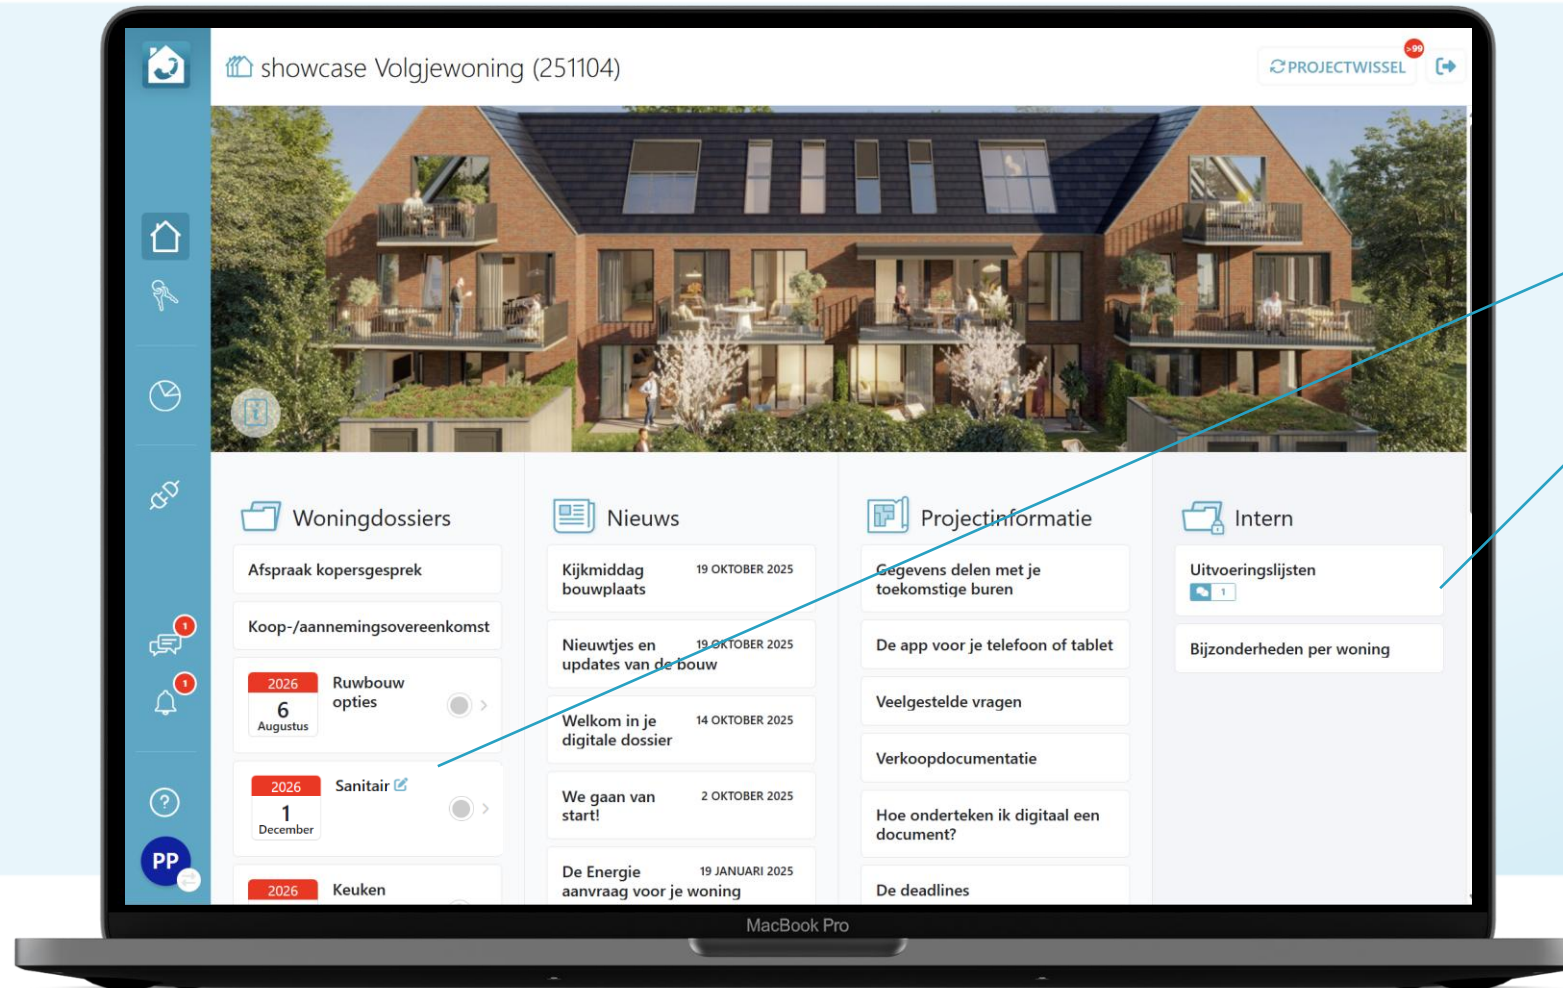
showcase Volgjewoning (251104)

>99
PROJECTWISSEL

Woningdossiers

Afspraak kopersgesprek

Koop-/aannemingsovereenkomst

2026 6 Augustus Ruwbouw opties

2026 1 December Sanitair

2026 Keuken

Nieuws

Kijkmiddag bouwplaats 19 OKTOBER 2025

Nieuwtjes en updates van de bouw 19 OKTOBER 2025

Welkom in je digitale dossier 14 OKTOBER 2025

We gaan van start! 2 OKTOBER 2025

De Energie aanvraag voor je woning 19 JANUARI 2025

Projectinformatie

Gegevens delen met je toekomstige buren

De app voor je telefoon of tablet

Veelgestelde vragen

Verkoopdocumentatie

Hoe onderteken ik digitaal een document?

De deadlines

Intern

Uitvoeringslijsten
1

Bijzonderheden per woning

1
1
?
PP

MacBook Pro